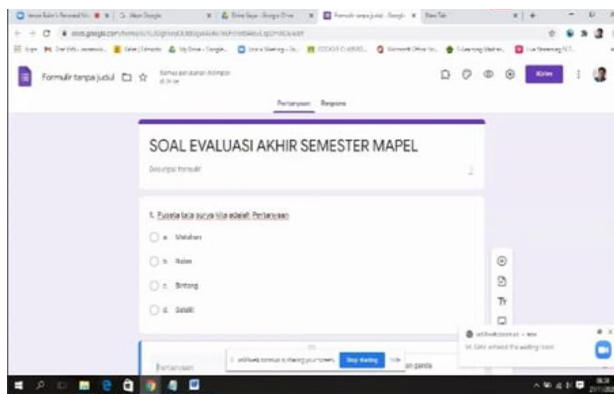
Formulir tanpa judul

Pertanyaan Respons

Kirim

SOAL EVALUASI AKHIR SEMESTER MAPEL

Deskripsi formulir

1. Pusata tata surya kita adalah Pertanyaan

a. Matahari

b. Bulan

c. Bintang

d. Satelit

Pertanyaan

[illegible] is sharing your screen. Stop sharing Hide

Tr

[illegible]